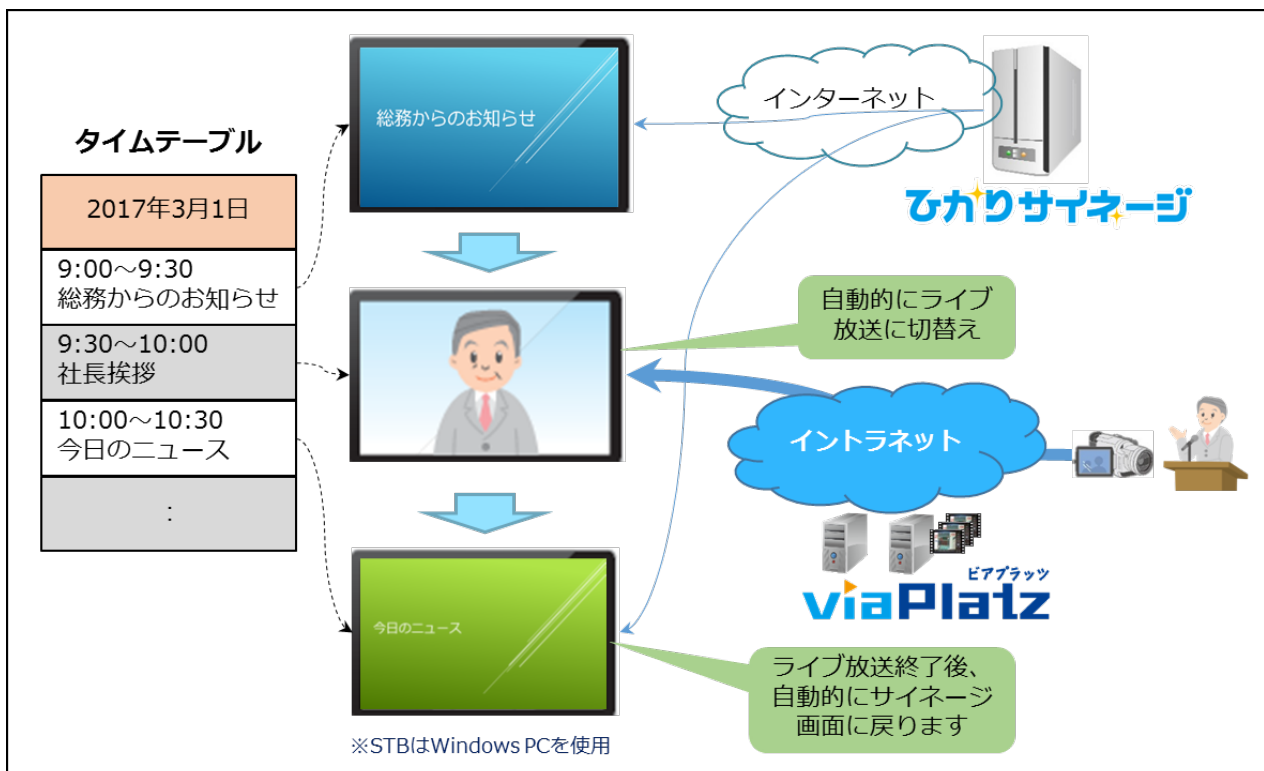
タイムテーブル

| 2017年3月1日 |
|---|
| 9:00～9:30 総務からのお知らせ |
| 9:30～10:00 社長挨拶 |
| 10:00～10:30 今日のニュース |
| : |

総務からのお知らせ

インターネット

ひかりサイネージ

自動的にライブ放送に切替え

イントラネット

ビアプラッツ
viaPlatz

今日のニュース

ライブ放送終了後、自動的にサイネージ画面に戻ります

※STBはWindows PCを使用